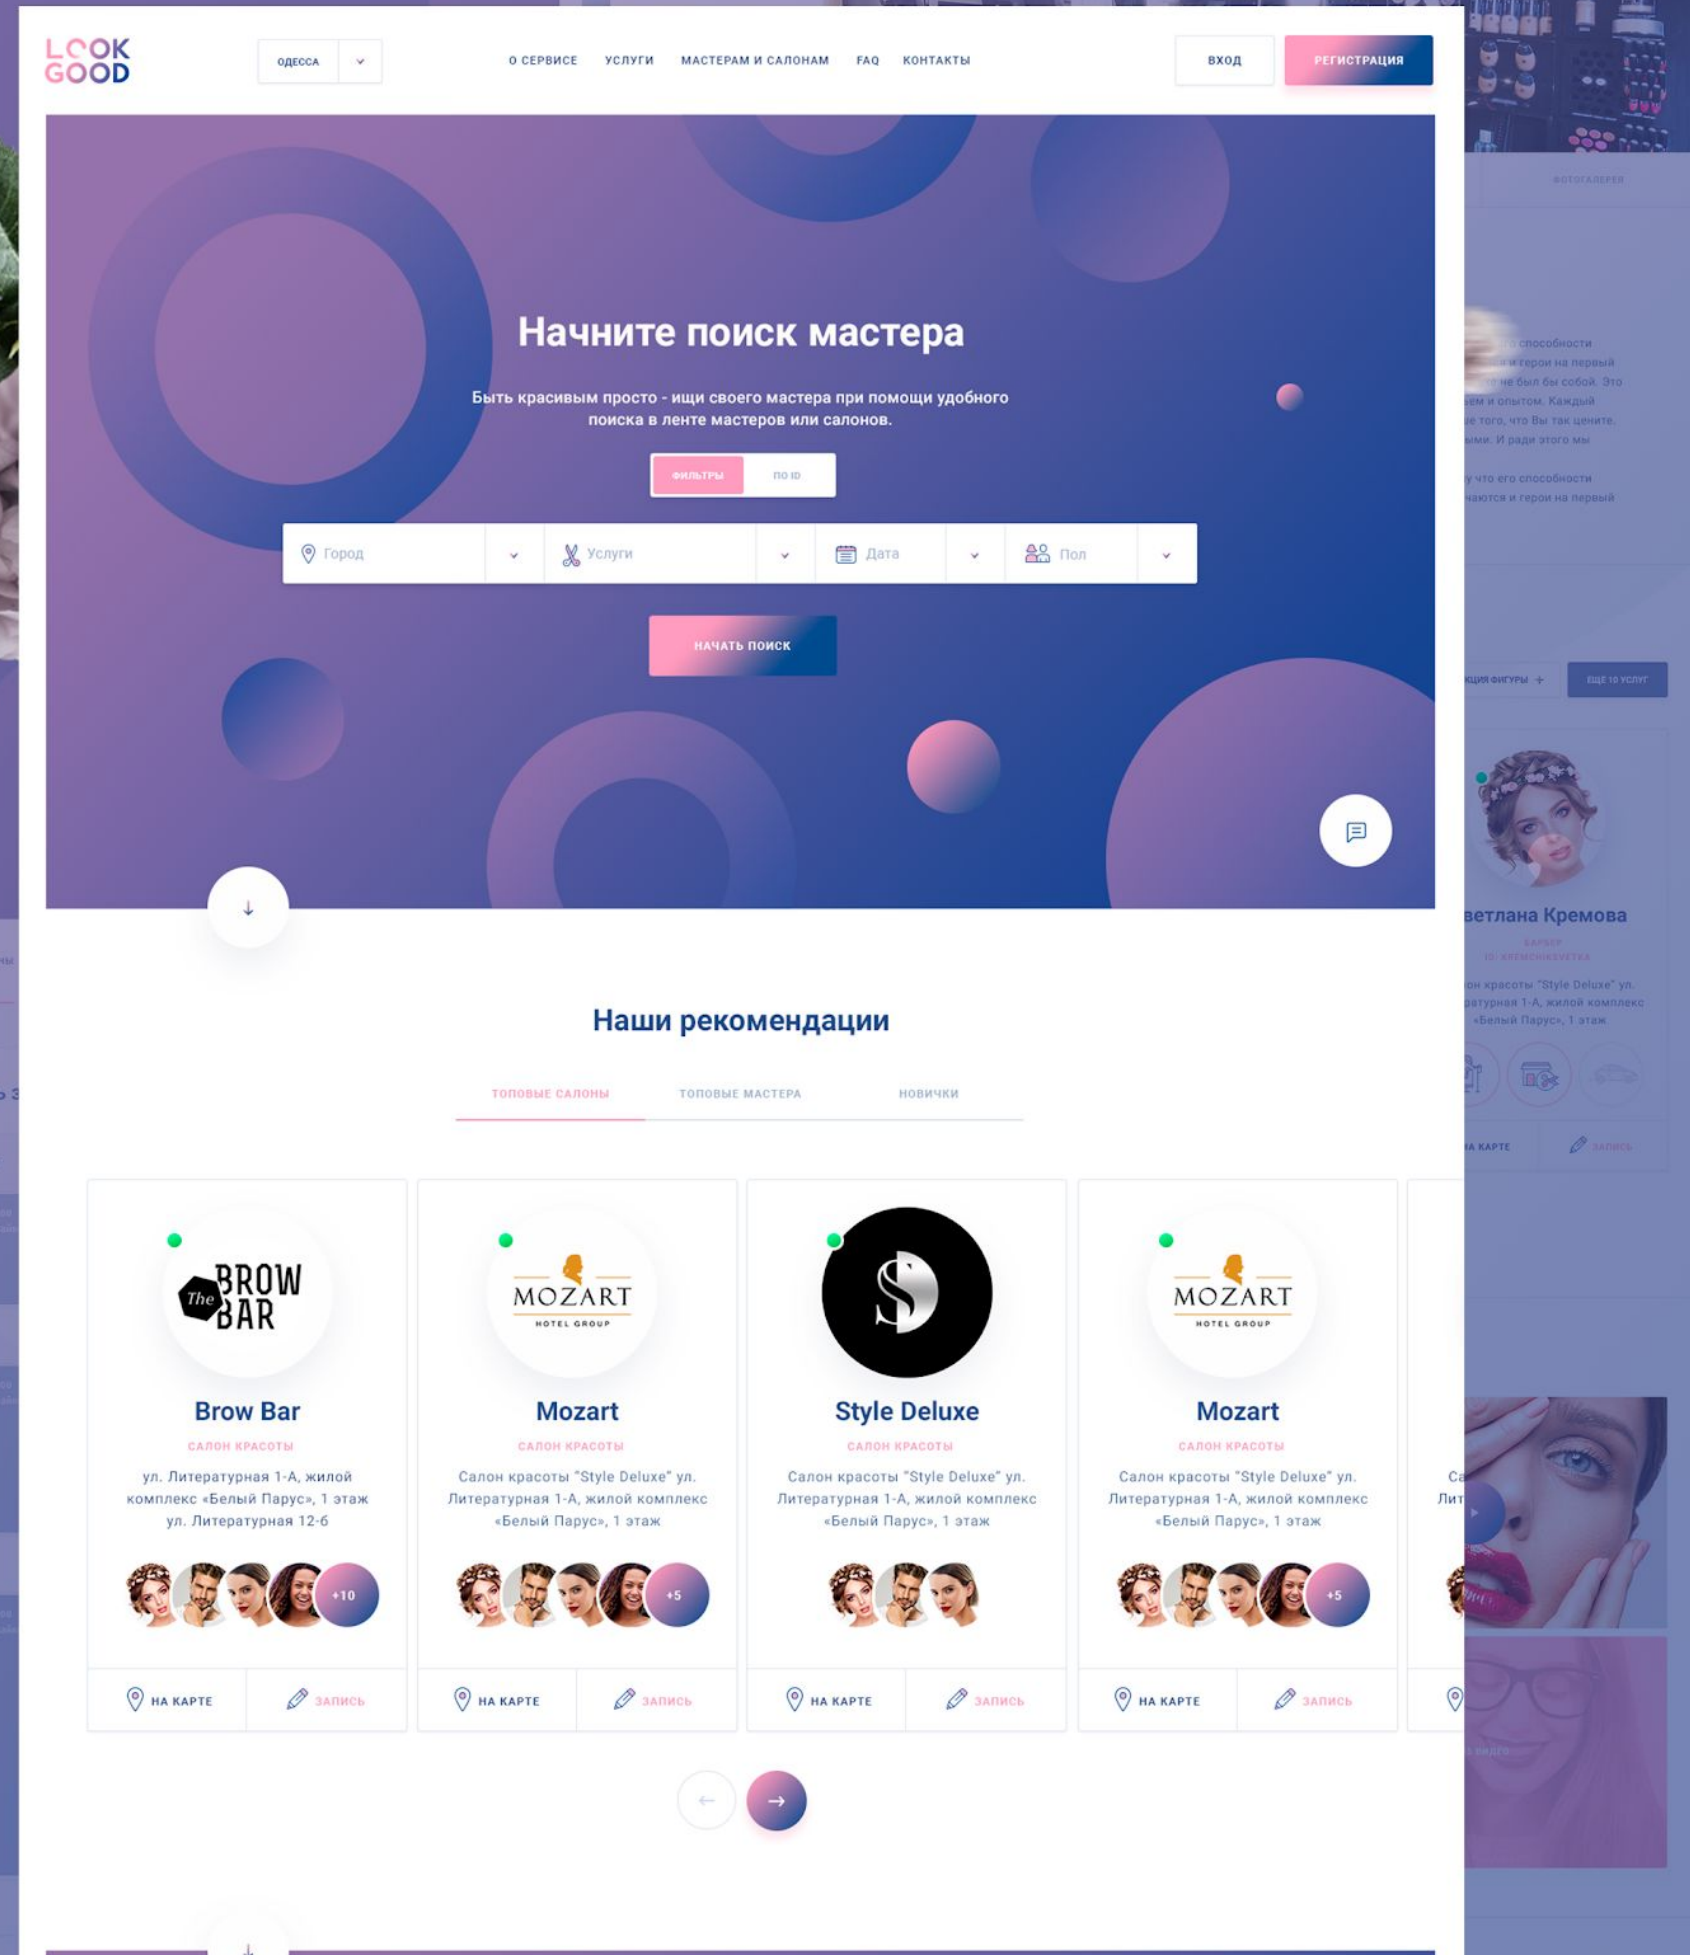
LOOK GOOD

ОДЕССА

О СЕРВИСЕ УСЛУГИ МАСТЕРАМ И САЛОНАМ FAQ КОНТАКТЫ

ВХОД РЕГИСТРАЦИЯ

Начните поиск мастера

Быть красивым просто - ищи своего мастера при помощи удобного поиска в ленте мастеров или салонов.

ФИЛЬТРЫ ПО ID

Город Услуги Дата Пол

НАЧАТЬ ПОИСК

Наши рекомендации

ТОПОВЫЕ САЛОНЫ ТОПОВЫЕ МАСТЕРА НОВИЧКИ

The BROW BAR

Brow Bar
САЛОН КРАСОТЫ
ул. Литературная 1-А, жилой комплекс «Белый Парус», 1 этаж ул. Литературная 12-б
+10
НА КАРТЕ ЗАПИСЬ

MOZART HOTEL GROUP

Mozart
САЛОН КРАСОТЫ
Салон красоты "Style Deluxe" ул. Литературная 1-А, жилой комплекс «Белый Парус», 1 этаж
+5
НА КАРТЕ ЗАПИСЬ

Style Deluxe
САЛОН КРАСОТЫ
Салон красоты "Style Deluxe" ул. Литературная 1-А, жилой комплекс «Белый Парус», 1 этаж
НА КАРТЕ ЗАПИСЬ

MOZART HOTEL GROUP

Mozart
САЛОН КРАСОТЫ
Салон красоты "Style Deluxe" ул. Литературная 1-А, жилой комплекс «Белый Парус», 1 этаж
+5
НА КАРТЕ ЗАПИСЬ

ФОТОГАЛЕРЕЯ

ЕЩЕ 10 УСЛУГ

ветлана Кремова

НА КАРТЕ ЗАПИСЬ